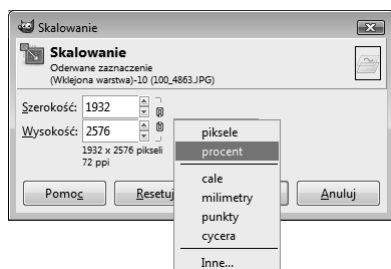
Skalowanie

Skalowanie
Oderwane zaznaczenie
(Wklejona warstwa)-10 (100_4863.JPG)

Szerokość: 1932
Wysokość: 2576
1932 x 2576 pikseli
72 ppi

piksele
procent
cale
milimetry
punkty
cycera
Inne...

Pomoc
Resetuj
Anuluj